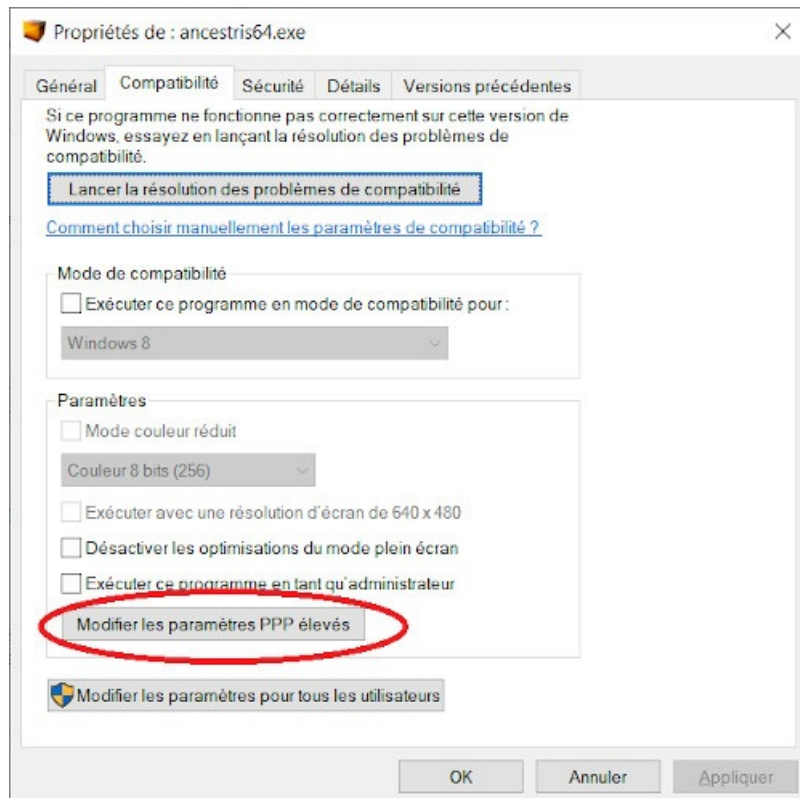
Propriétés de : ancestris64.exe

Général | Compatibilité | Sécurité | Détails | Versions précédentes

Si ce programme ne fonctionne pas correctement sur cette version de Windows, essayez en lançant la résolution des problèmes de compatibilité.

Lancer la résolution des problèmes de compatibilité

Comment choisir manuellement les paramètres de compatibilité ?

Mode de compatibilité

Exécuter ce programme en mode de compatibilité pour :

Windows 8

Paramètres

Mode couleur réduit

Couleur 8 bits (256)

Exécuter avec une résolution d'écran de 640 x 480

Désactiver les optimisations du mode plein écran

Exécuter ce programme en tant qu'administrateur

Modifier les paramètres PPP élevés

Modifier les paramètres pour tous les utilisateurs

OK | Annuler | Appliquer